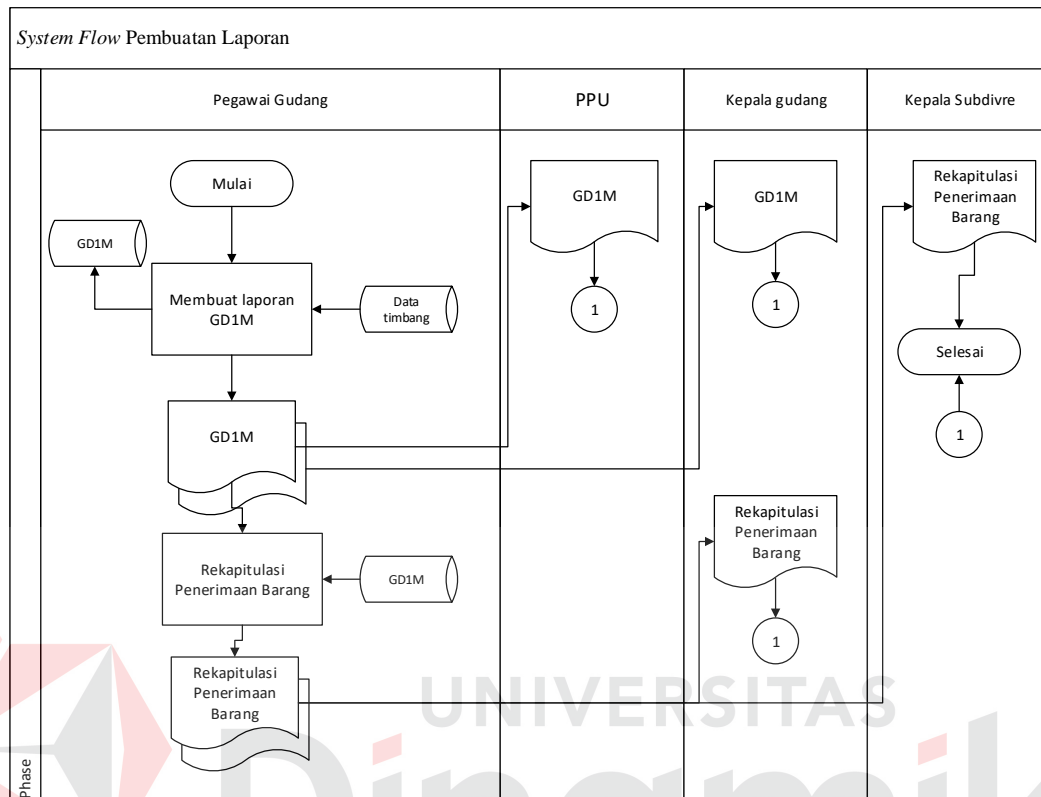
System Flow Pembuatan Laporan

Pegawai Gudang

PPU

Kepala gudang

Kepala Subdivre

Mulai

GD1M

Membuat laporan GD1M

Data timbang

GD1M

Rekapitulasi Penerimaan Barang

GD1M

Rekapitulasi Penerimaan Barang

GD1M

1

GD1M

1

Rekapitulasi Penerimaan Barang

1

Rekapitulasi Penerimaan Barang

Selesai

1

Phase

UNIVERSITAS